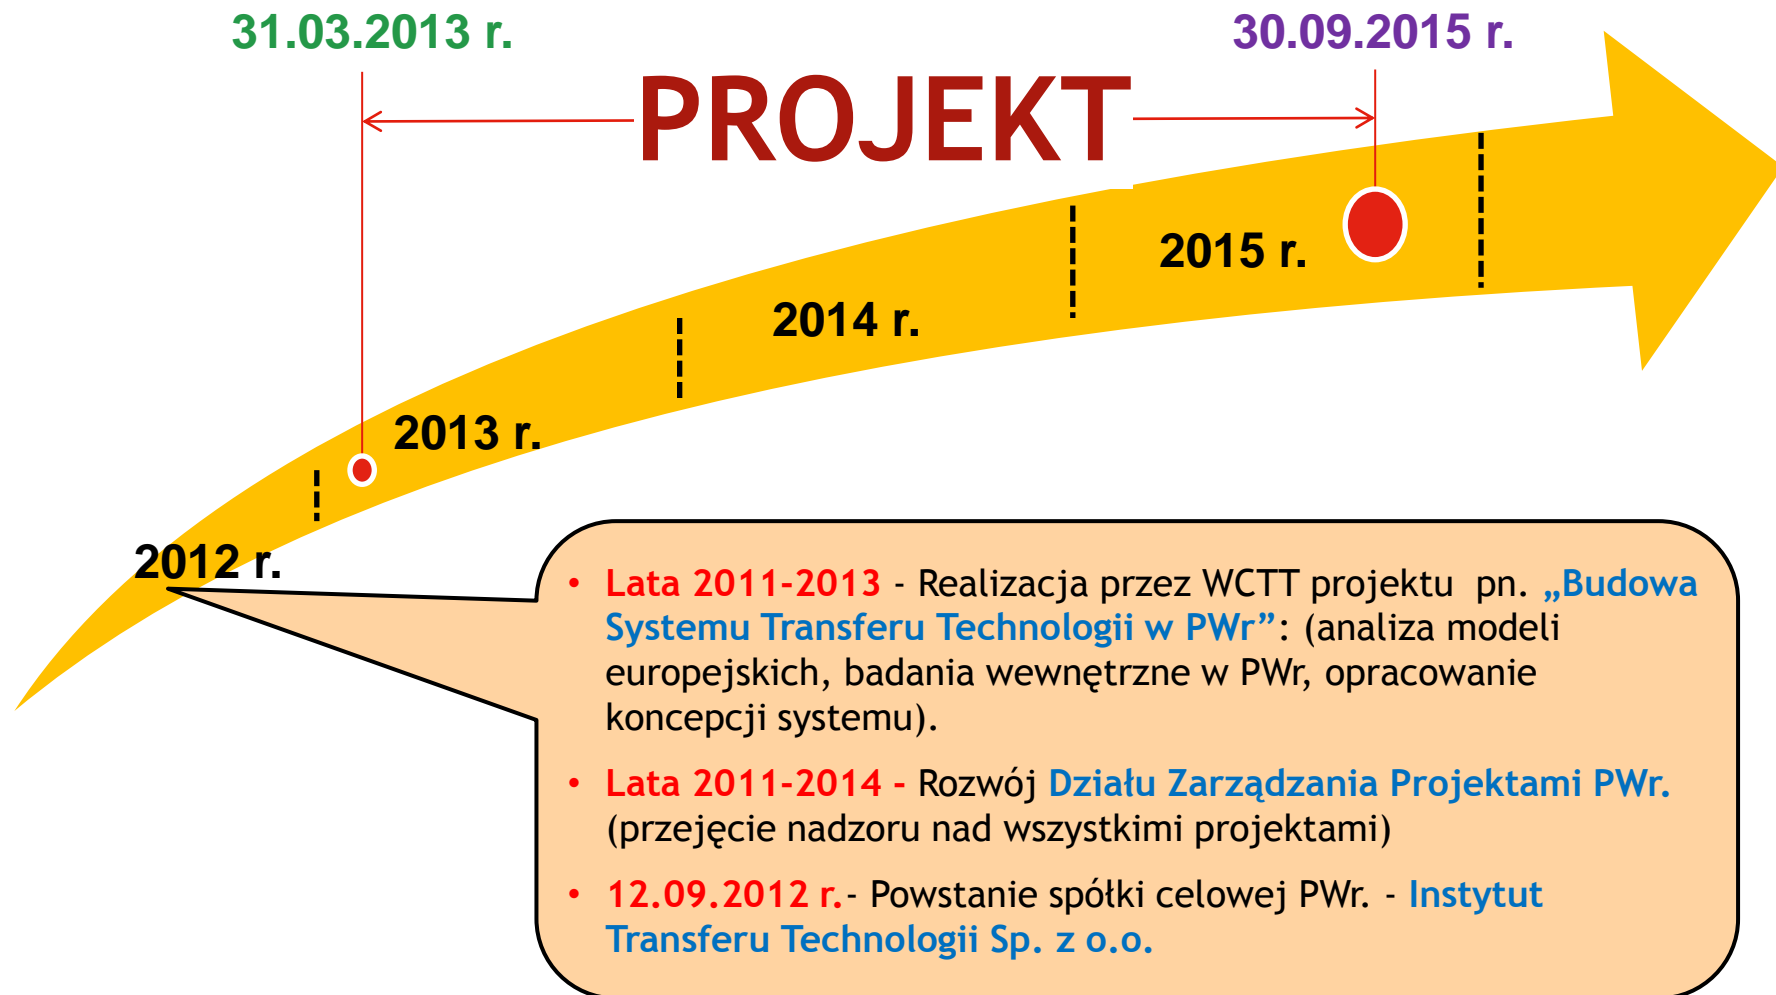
31.03.2013 r.

30.09.2015 r.

PROJEKT

2015 r.

2014 r.

2013 r.

2012 r.

• Lata 2011-2013 - Realizacja przez WCTT projektu pn. „Budowa Systemu Transferu Technologii w PWr”: (analiza modeli europejskich, badania wewnętrzne w PWr, opracowanie koncepcji systemu).

• Lata 2011-2014 - Rozwój Działu Zarządzania Projektami PWr. (przejęcie nadzoru nad wszystkimi projektami)

• 12.09.2012 r.- Powstanie spółki celowej PWr. - Instytut Transferu Technologii Sp. z o.o.